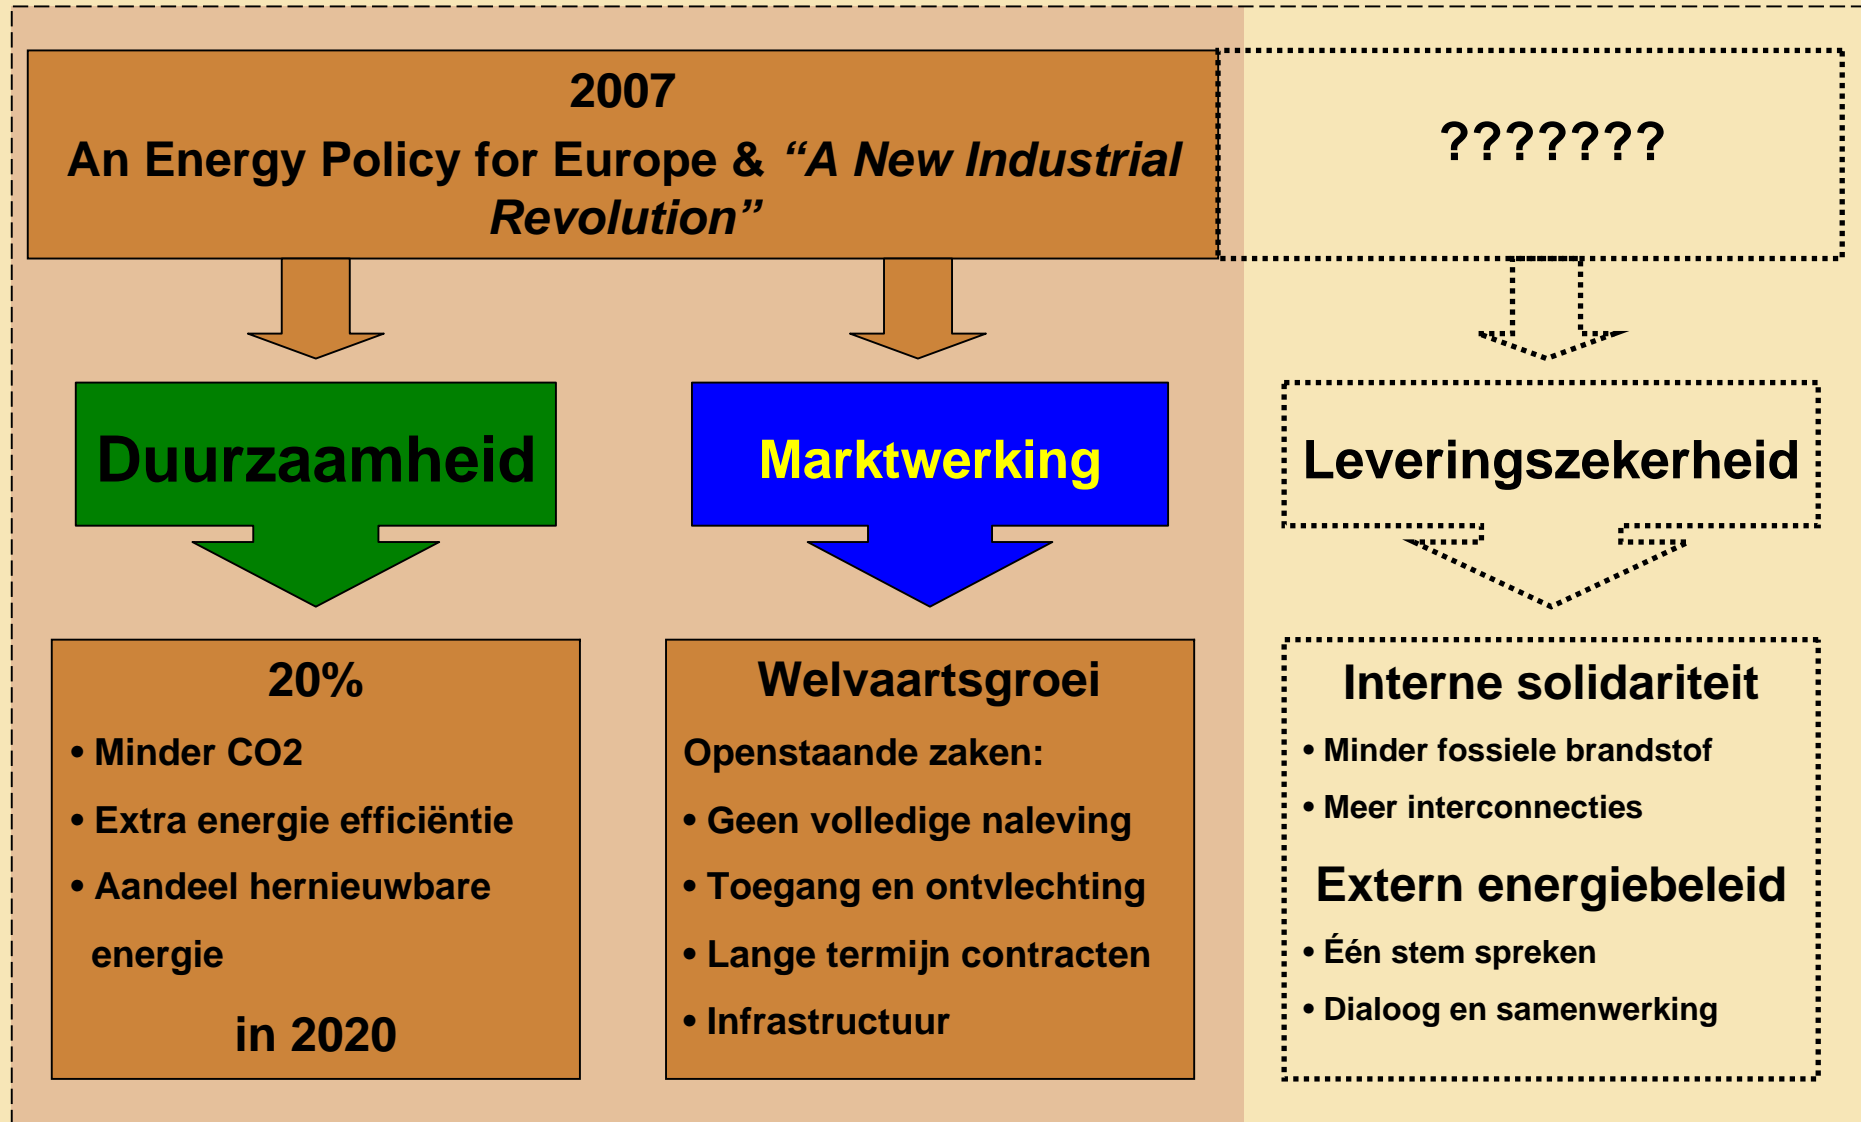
2007
An Energy Policy for Europe & *“A New Industrial Revolution”*

???????

Duurzaamheid

Marktwerking

Leveringszekerheid

20%
• Minder CO2
• Extra energie efficiëntie
• Aandeel hernieuwbare energie
in 2020

Welvaartsgroei
Openstaande zaken:
• Geen volledige naleving
• Toegang en ontvlechting
• Lange termijn contracten
• Infrastructuur

Interne solidariteit
• Minder fossiele brandstof
• Meer interconnecties

Extern energiebeleid
• Één stem spreken
• Dialoog en samenwerking